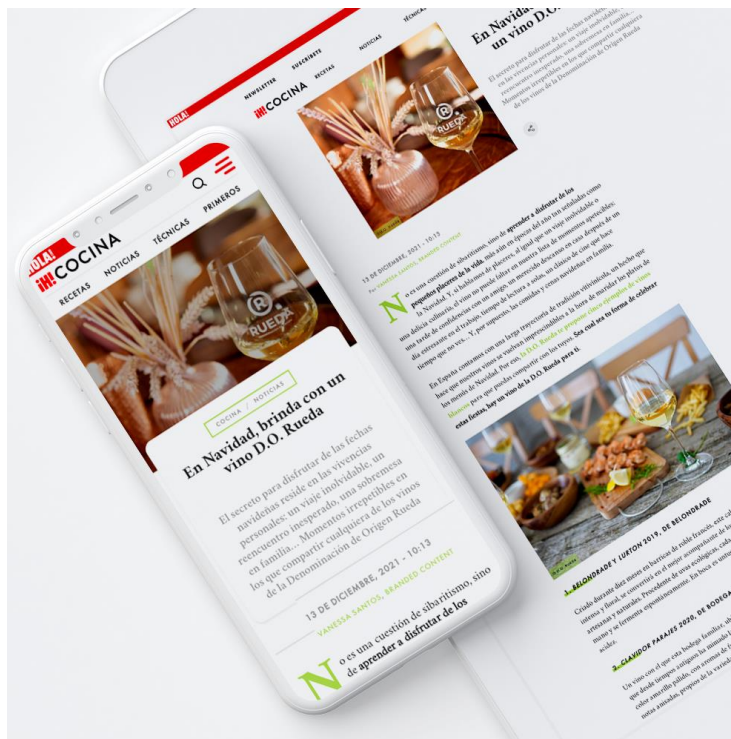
¡HOLA! ¡H! COCINA

RECETAS NOTICIAS TÉCNICAS PRIMEROS

RUEDA

COCINA / NOTICIAS

En Navidad, brinda con un vino D.O. Rueda

El secreto para disfrutar de las fechas navideñas reside en las vivencias personales: un viaje inolvidable, un reencuentro inesperado, una sobremesa en familia... Momentos irrepetibles en los que compartir cualquiera de los vinos de la Denominación de Origen Rueda

13 DE DICIEMBRE, 2021 - 10:13

VANESSA SANTOS, BRANDED CONTENT

No es una cuestión de sibaritismo, sino de aprender a disfrutar de los

¡HOLA! ¡H! COCINA NEWSLETTER SUSCRÍBETE RECETAS NOTICIAS TÉCNICAS

En Navidad, brinda con un vino D.O.

El secreto para disfrutar de las fechas navideñas reside en las vivencias personales: un viaje inolvidable, un reencuentro inesperado, una sobremesa en familia... Momentos irrepetibles en los que compartir cualquiera de los vinos de la Denominación de Origen Rueda

13 DE DICIEMBRE, 2021 - 10:13

Por VANESSA SANTOS, BRANDED CONTENT

No es una cuestión de sibaritismo, sino de aprender a disfrutar de los pequeños placeres de la vida, más aún en épocas del año tan señaladas como la Navidad. Y, si hablamos de placeres, el igual que un viaje inolvidable o una delicia culinaria, el vino no puede faltar en nuestra lista de momentos apetecibles: una tarde de confidencias con un amigo, un merecido descanso en casa después de un día estresante en el trabajo, tiempo de lectura a solas, un clásico de cine que hace tiempo que no ves... Y, por supuesto, las comidas y cenas navideñas en familia.

En España contamos con una larga trayectoria de tradición vitivinícola, no hay duda que hace que nuestros vinos se vuelvan imprescindibles a la hora de maridar los platos de las fiestas de Navidad. Por eso, la D.O. Rueda te propone cinco ejemplos de vinos blancos para que puedas compartir con los tuyos. Sea cual sea tu forma de celebrar estas fiestas, hay un vino de la D.O. Rueda para ti.

1. BELONDRADE Y LURTON 2019, DE BELONDRADE

Criado durante diez meses en barricas de roble francés, este vino intenso y floral, se convierte en el mejor acompañante de la artesanía y naturales. Procedente de una ecológica, mano y se fermenta espontáneamente. En boca es

2. CLAVIDOR PARAJES 2020, DE BODEGA

Un vino con el que esta bodega familiar, que desde tiempo antiguo ha mimado l color amarillo pálido, con aromas de notas anisadas, propios de la variedad